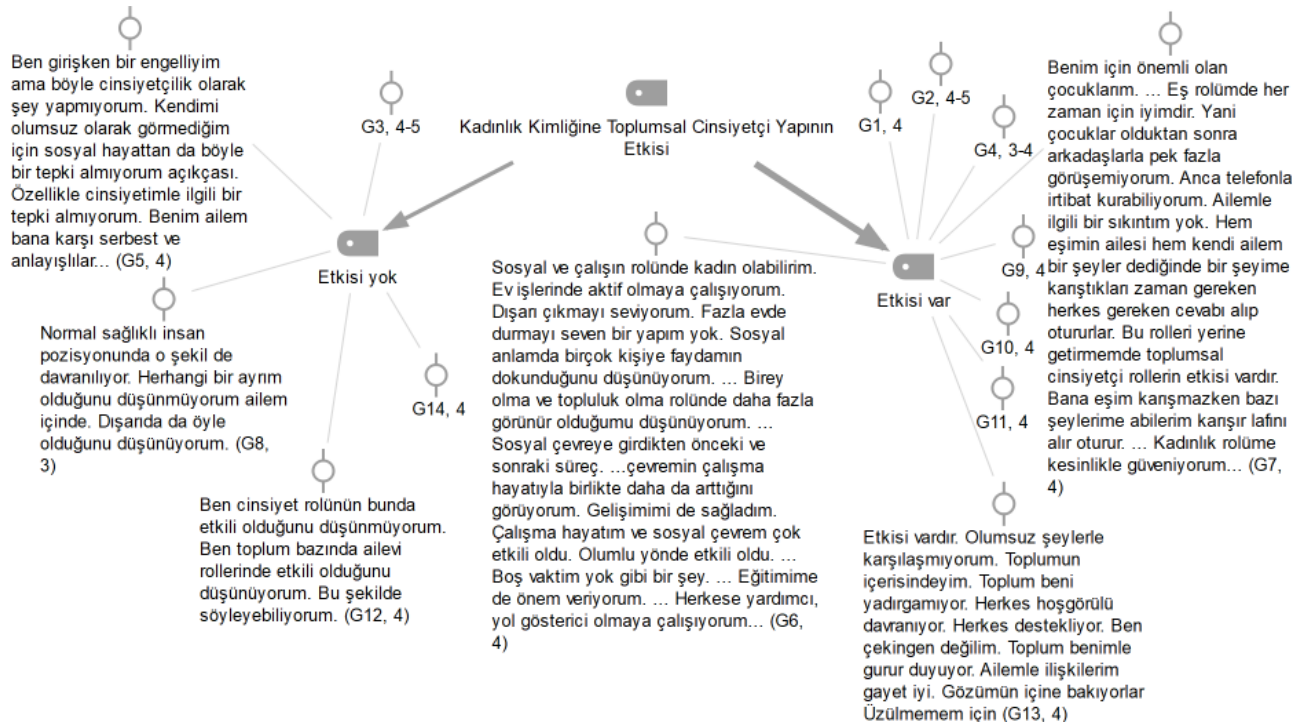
Kadınlık Kimliğine Toplumsal Cinsiyetçi Yapının Etkisi

Etkisi yok

Ben girişken bir engelliyim ama böyle cinsiyetçilik olarak şey yapmıyorum. Kendimi olumsuz olarak görmediğim için sosyal hayattan da böyle bir tepki almıyorum açıkçası. Özellikle cinsiyetimle ilgili bir tepki almıyorum. Benim ailem bana karşı serbest ve anlayışlılar... (G5, 4)

G3, 4-5

Normal sağlıklı insan pozisyonunda o şekil de davranılıyor. Herhangi bir ayrım olduğunu düşünmüyorum ailem içinde. Dışarıda da öyle olduğunu düşünüyorum. (G8, 3)

G14, 4

Ben cinsiyet rolünün bunda etkili olduğunu düşünmüyorum. Ben toplum bazında ailevi rollerinde etkili olduğunu düşünüyorum. Bu şekilde söyleyebiliyorum. (G12, 4)

Sosyal ve çalışın rolünde kadın olabilirim. Ev işlerinde aktif olmaya çalışıyorum. Dışarı çıkmayı seviyorum. Fazla evde durmayı seven bir yapım yok. Sosyal anlamda birçok kişiye faydamın dokunduğunu düşünüyorum. ... Birey olma ve topluluk olma rolünde daha fazla görünür olduğumu düşünüyorum. ... Sosyal çevreye girdikten önceki ve sonraki süreç. ...çevremin çalışma hayatıyla birlikte daha da arttığını görüyorum. Gelişimimi de sağladım. Çalışma hayatım ve sosyal çevrem çok etkili oldu. Olumlu yönde etkili oldu. ... Boş vaktim yok gibi bir şey. ... Eğitimime de önem veriyorum. ... Herkese yardımcı, yol gösterici olmaya çalışıyorum... (G6, 4)

Etkisi var

G1, 4

G2, 4-5

G4, 3-4

G9, 4

G10, 4

G11, 4

Benim için önemli olan çocuklarım. ... Eş rolümde her zaman için iyimdir. Yani çocuklar olduktan sonra arkadaşlarla pek fazla görüşemiyorum. Anca telefonla irtibat kurabiliyorum. Ailemle ilgili bir sıkıntım yok. Hem eşimin ailesi hem kendi ailem bir şeyler dediğinde bir şeyime karıştıkları zaman gereken herkes gereken cevabı alıp otururlar. Bu rolleri yerine getirmemde toplumsal cinsiyetçi rollerin etkisi vardır. Bana eşim karışmazken bazı şeylerime abilerim karışır lafını alır oturur. ... Kadınlık rolüme kesinlikle güveniyorum... (G7, 4)

Etkisi vardır. Olumsuz şeylerle karşılaşmıyorum. Toplumun içerisindeyim. Toplum beni yadırgamıyor. Herkes hoşgörülü davranıyor. Herkes destekliyor. Ben çekingen değilim. Toplum benimle gurur duyuyor. Ailemle ilişkilerim gayet iyi. Gözümün içine bakıyorlar Üzülmemem için (G13, 4)